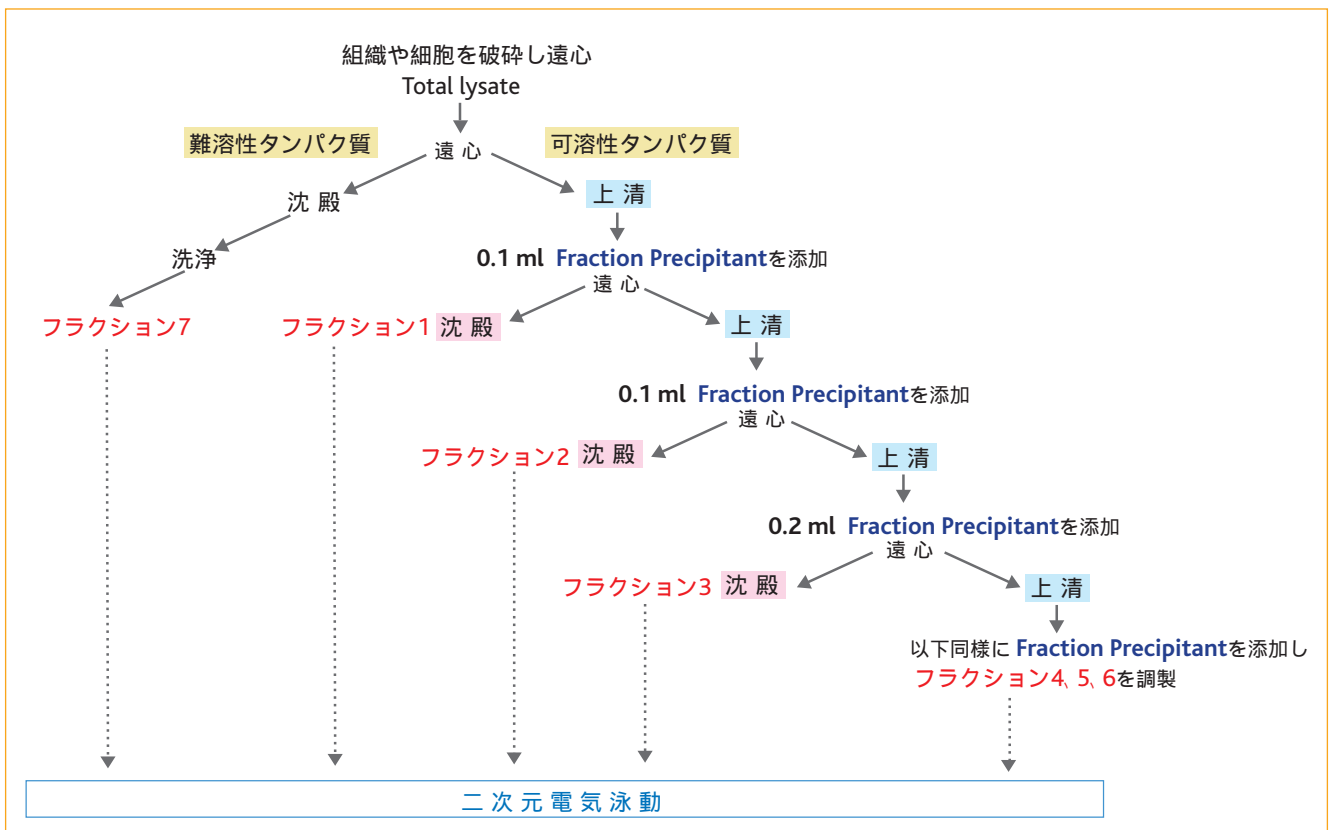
組織や細胞を破砕し遠心
Total lysate

難溶性タンパク質
遠 心
可溶性タンパク質

沈 殿
上 清

洗浄
0.1 ml Fraction Precipitantを添加
遠 心

フラクション7
フラクション1 沈 殿
上 清

0.1 ml Fraction Precipitantを添加
遠 心

フラクション2 沈 殿
上 清

0.2 ml Fraction Precipitantを添加
遠 心

フラクション3 沈 殿
上 清

以下同様に Fraction Precipitantを添加し
フラクション4、5、6を調製

二 次 元 電 気 泳 動